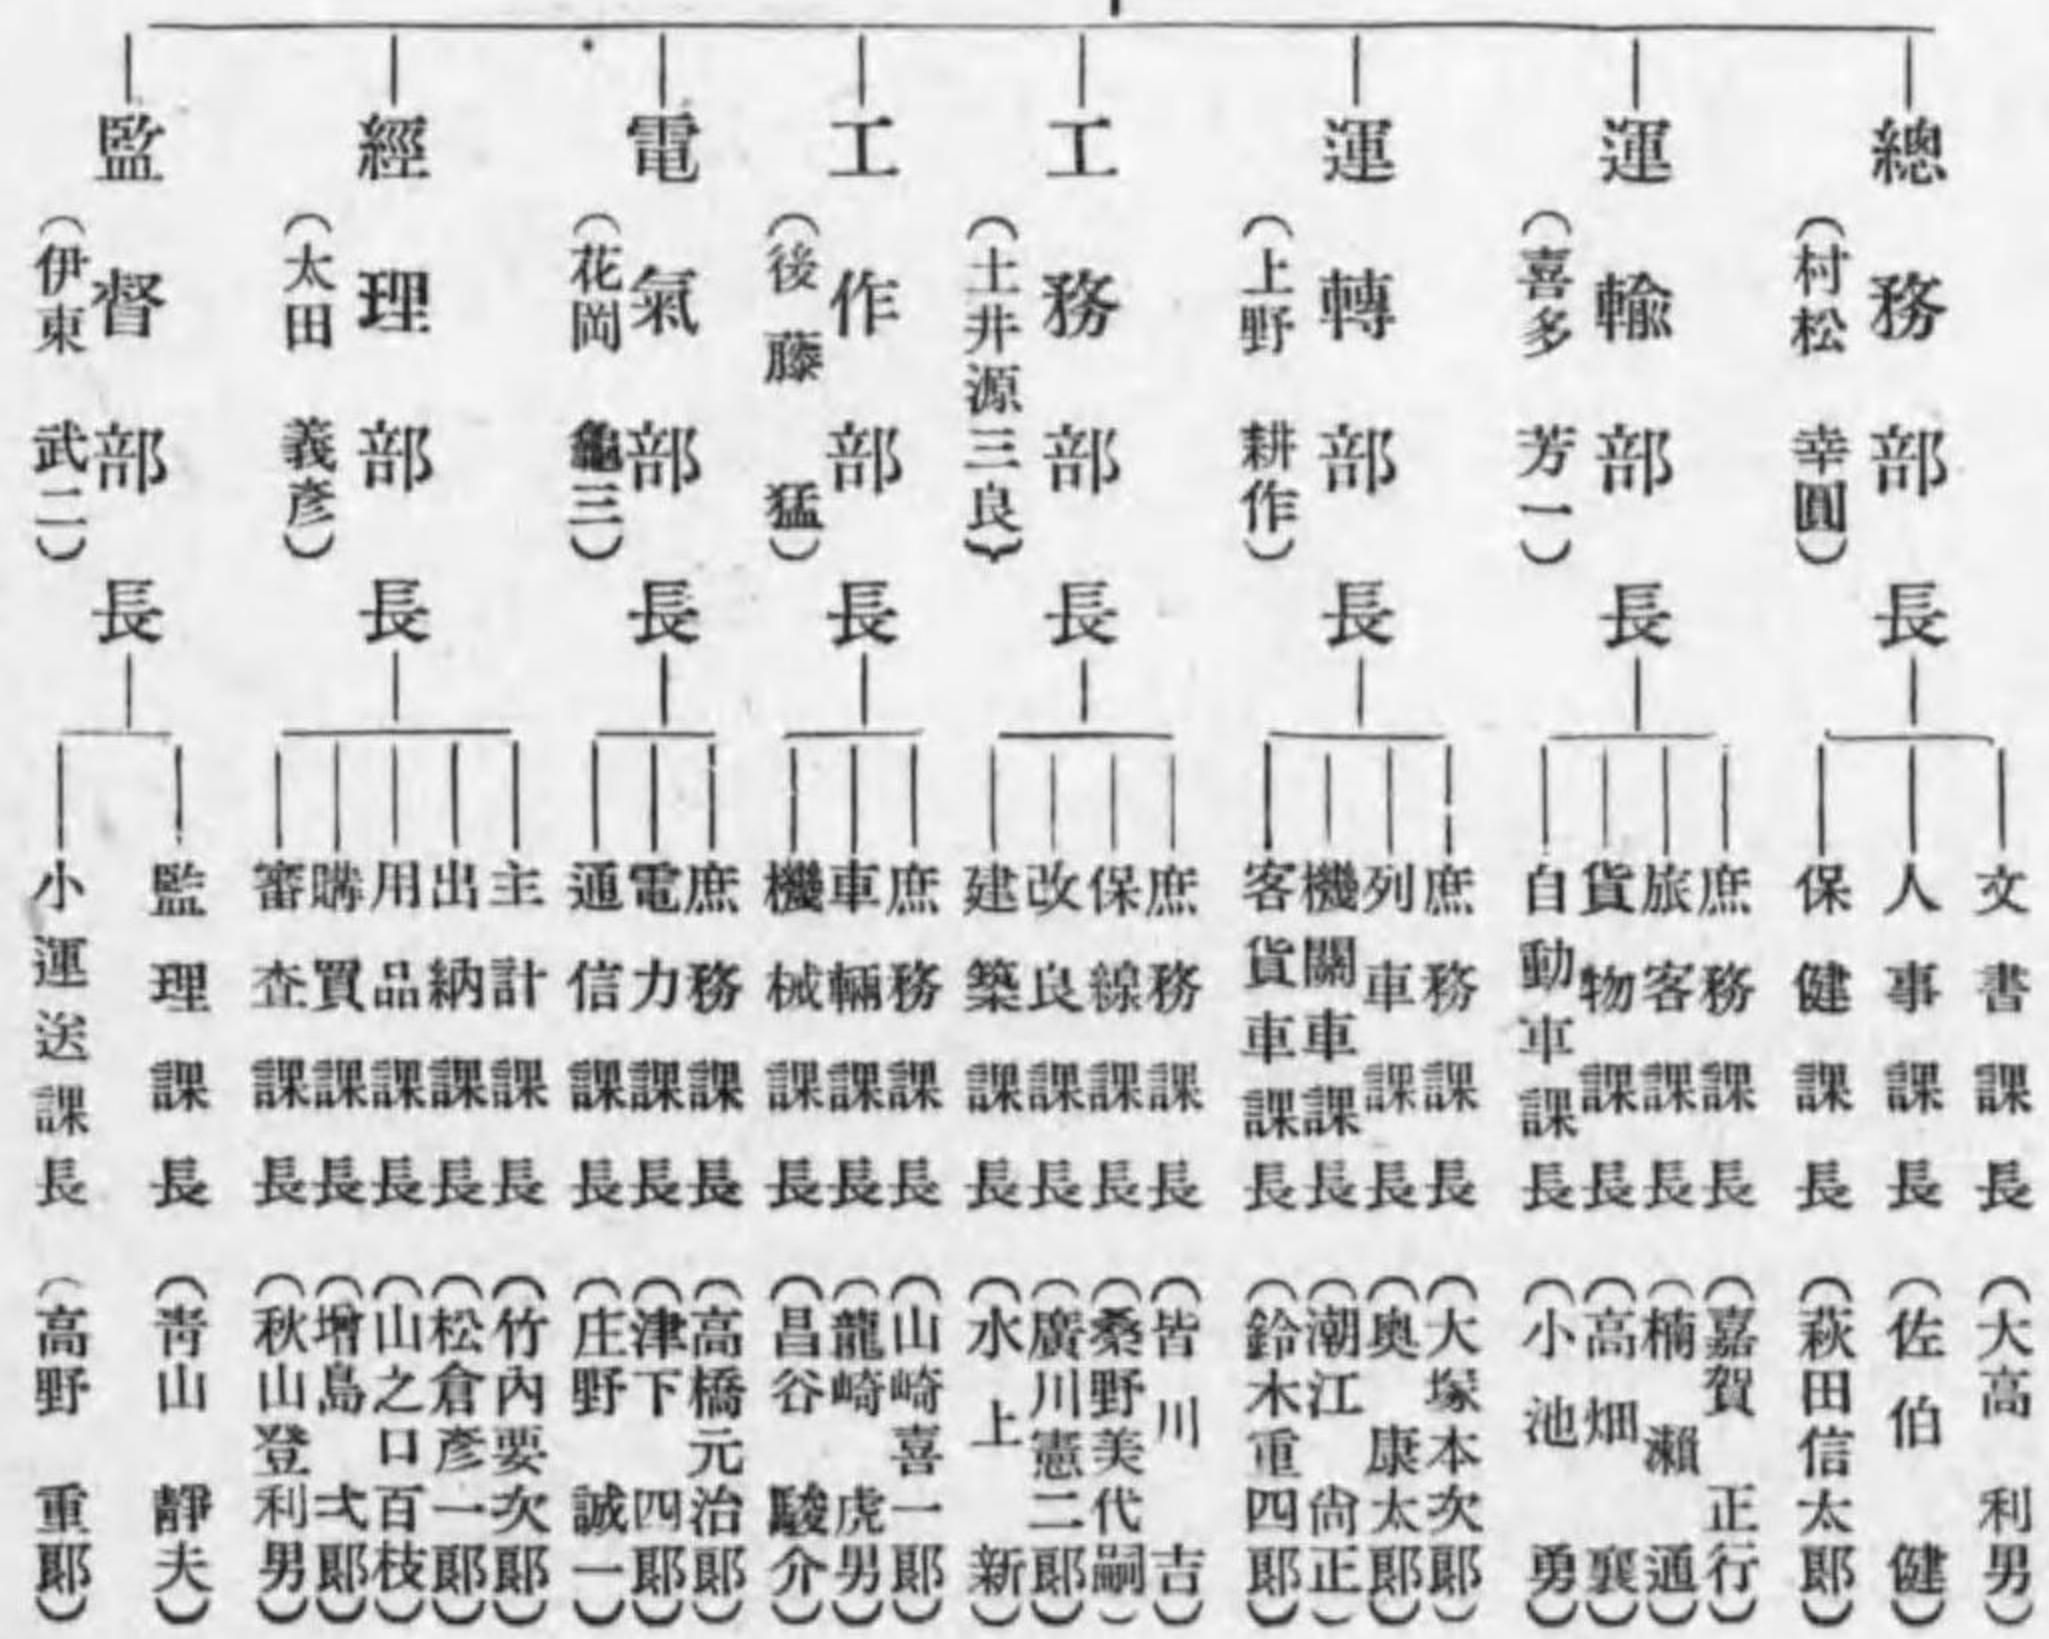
總務部長（村松幸圓）
文書課長（大高利男）
人事課長（佐伯健）
保健課長（萩田信太郎）

運輸部長（喜多芳一）
庶務課長（嘉賀正行）
旅客課長（楠瀬通）
貨物課長（高畑襄）
自動車課長（小池勇）

運轉部長（上野耕作）
庶務課長（大塚本次郎）
列車課長（奥康太郎）
機關車課長（潮江尙正）
客貨車課長（鈴木重四郎）

工務部長（土井源三良）
庶務課長（皆川吉）
保線課長（桑野美代嗣）
改良課長（廣川憲二郎）
建築課長（水上新）

工作部長（後藤猛）
庶務課長（山崎喜一郎）
車輛課長（龍崎虎男）
機械課長（昌谷駿介）

電氣部長（花岡龜三）
庶務課長（高橋元治郎）
電力課長（津下四郎）
通信課長（庄野誠一）

經理部長（太田義彦）
主計課長（竹內要次郎）
出納課長（松倉彥一郎）
用品課長（山之口百枝）
購買課長（增島弌郎）
審查課長（秋山登利男）

監督部長（伊東武二）
監理課長（靑山靜夫）
小運送課長（高野重郎）